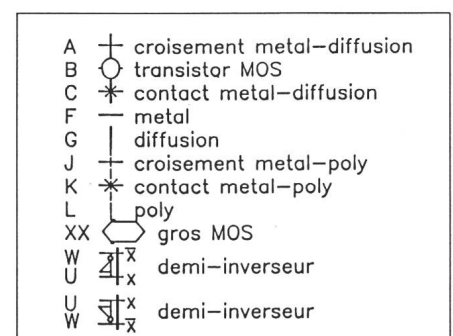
A croisement metal–diffusion
B transistor MOS
C contact metal–diffusion
F metal
G diffusion
J croisement metal–poly
K contact metal–poly
L poly
XX gros MOS
W
U
$\bar{x}$
x
demi–inverseur
U
W
x
$\bar{x}$
demi–inverseur